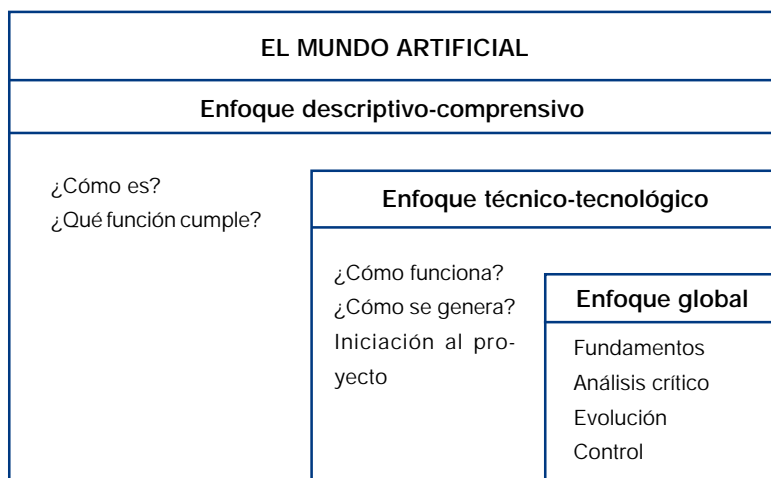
EL MUNDO ARTIFICIAL

Enfoque descriptivo-comprensivo

¿Cómo es?
¿Qué función cumple?

Enfoque técnico-tecnológico

¿Cómo funciona?
¿Cómo se genera?
Iniciación al proyecto

Enfoque global

Fundamentos
Análisis crítico
Evolución
Control